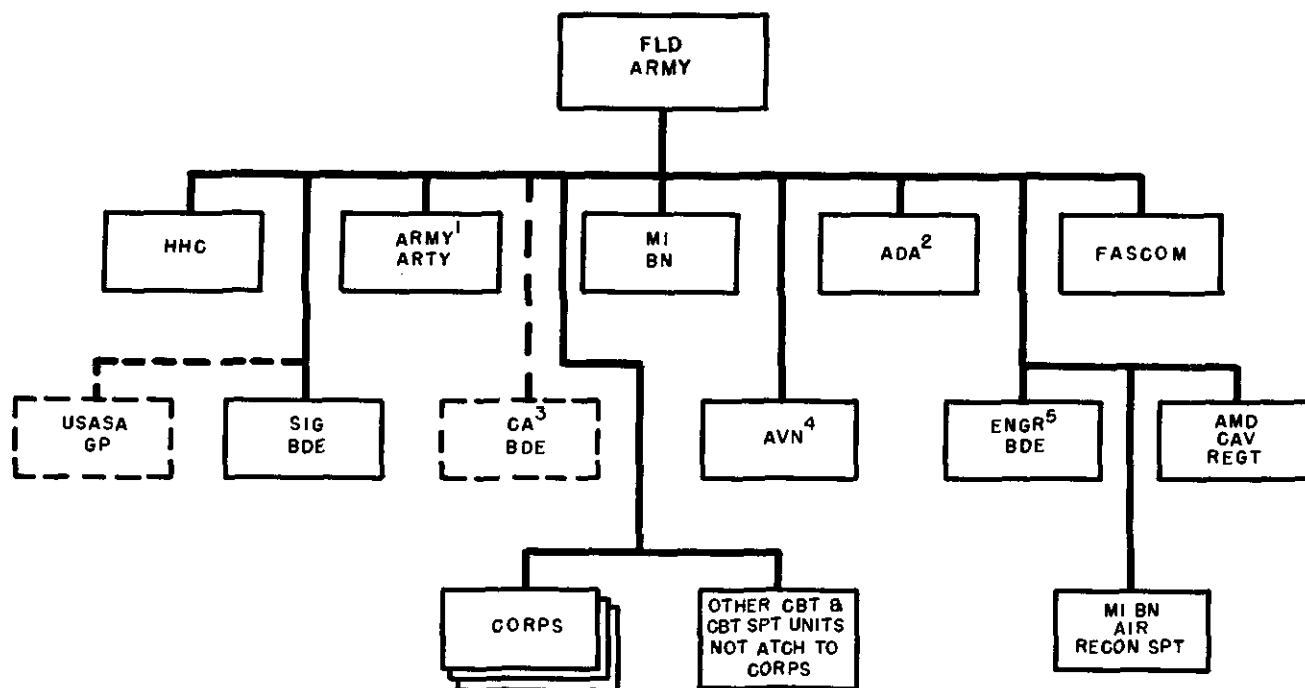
FLD ARMY

HHC

ARMY$^{1}$ ARTY

MI BN

ADA$^{2}$

FASCOM

USASA GP

SIG BDE

CA$^{3}$ BDE

AVN$^{4}$

ENGR$^{5}$ BDE

AMD CAV REGT

CORPS

OTHER CBT & CBT SPT UNITS NOT ATCH TO CORPS

MI BN AIR RECON SPT